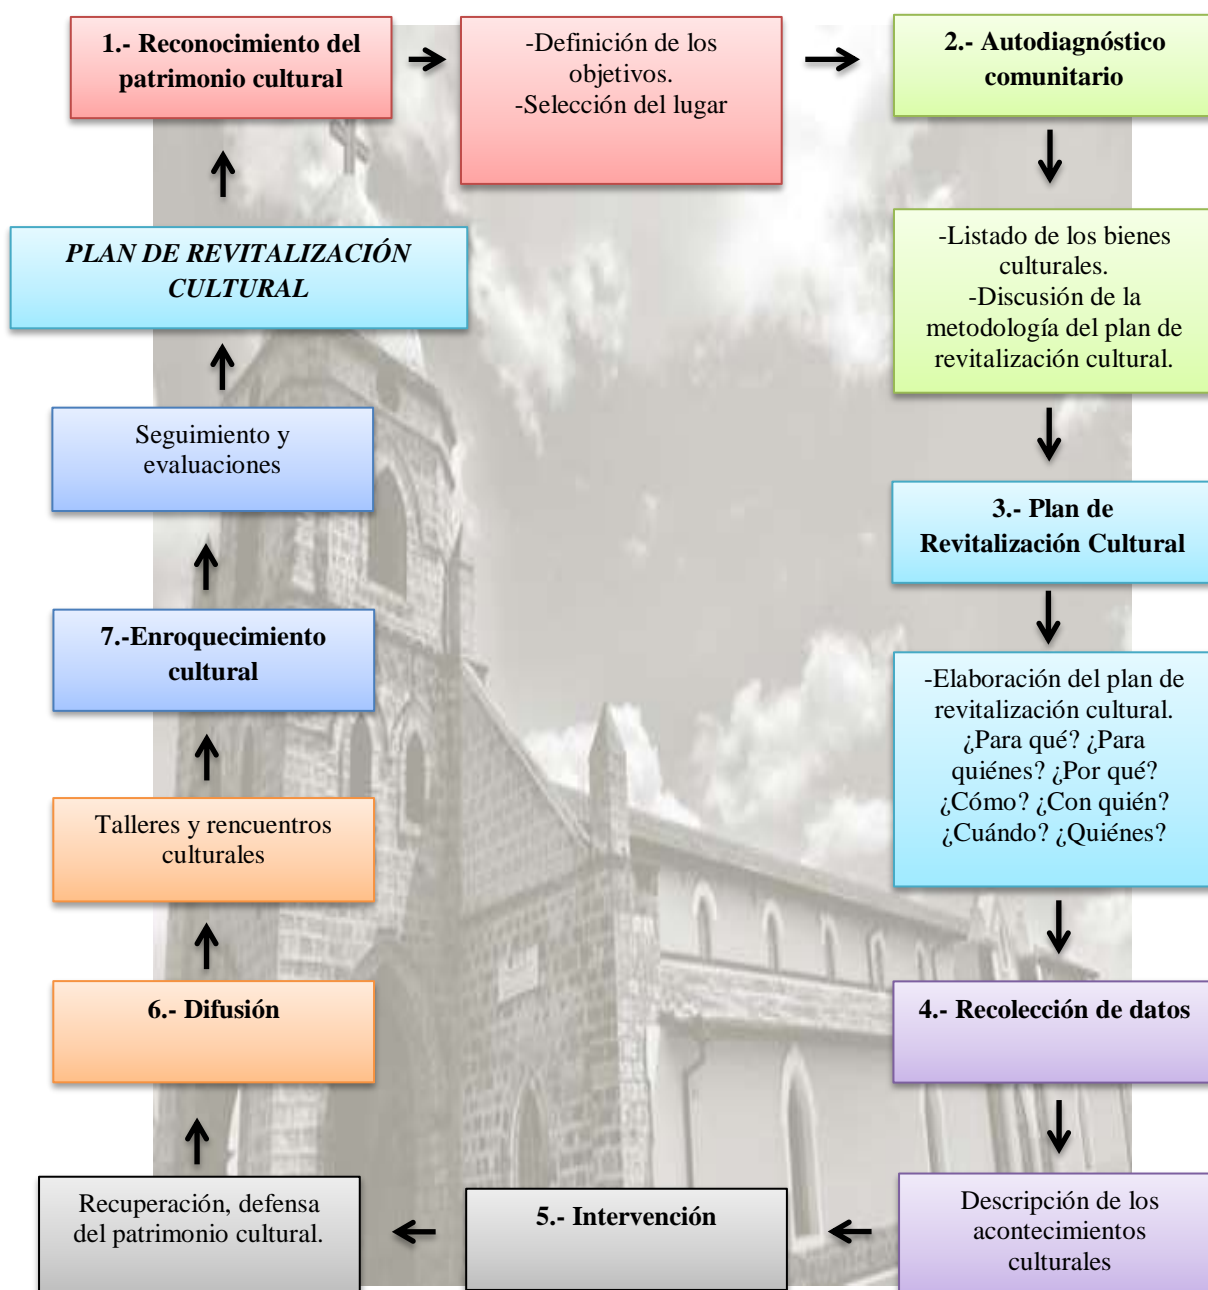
1.- Reconocimiento del patrimonio cultural

-Definición de los objetivos.
-Selección del lugar

2.- Autodiagnóstico comunitario

-Listado de los bienes culturales.
-Discusión de la metodología del plan de revitalización cultural.

3.- Plan de Revitalización Cultural

-Elaboración del plan de revitalización cultural. ¿Para qué? ¿Para quiénes? ¿Por qué? ¿Cómo? ¿Con quién? ¿Cuándo? ¿Quiénes?

4.- Recolección de datos

Descripción de los acontecimientos culturales

5.- Intervención

Recuperación, defensa del patrimonio cultural.

6.- Difusión

Talleres y rencuentros culturales

7.-Enroquecimiento cultural

Seguimiento y evaluaciones

PLAN DE REVITALIZACIÓN CULTURAL